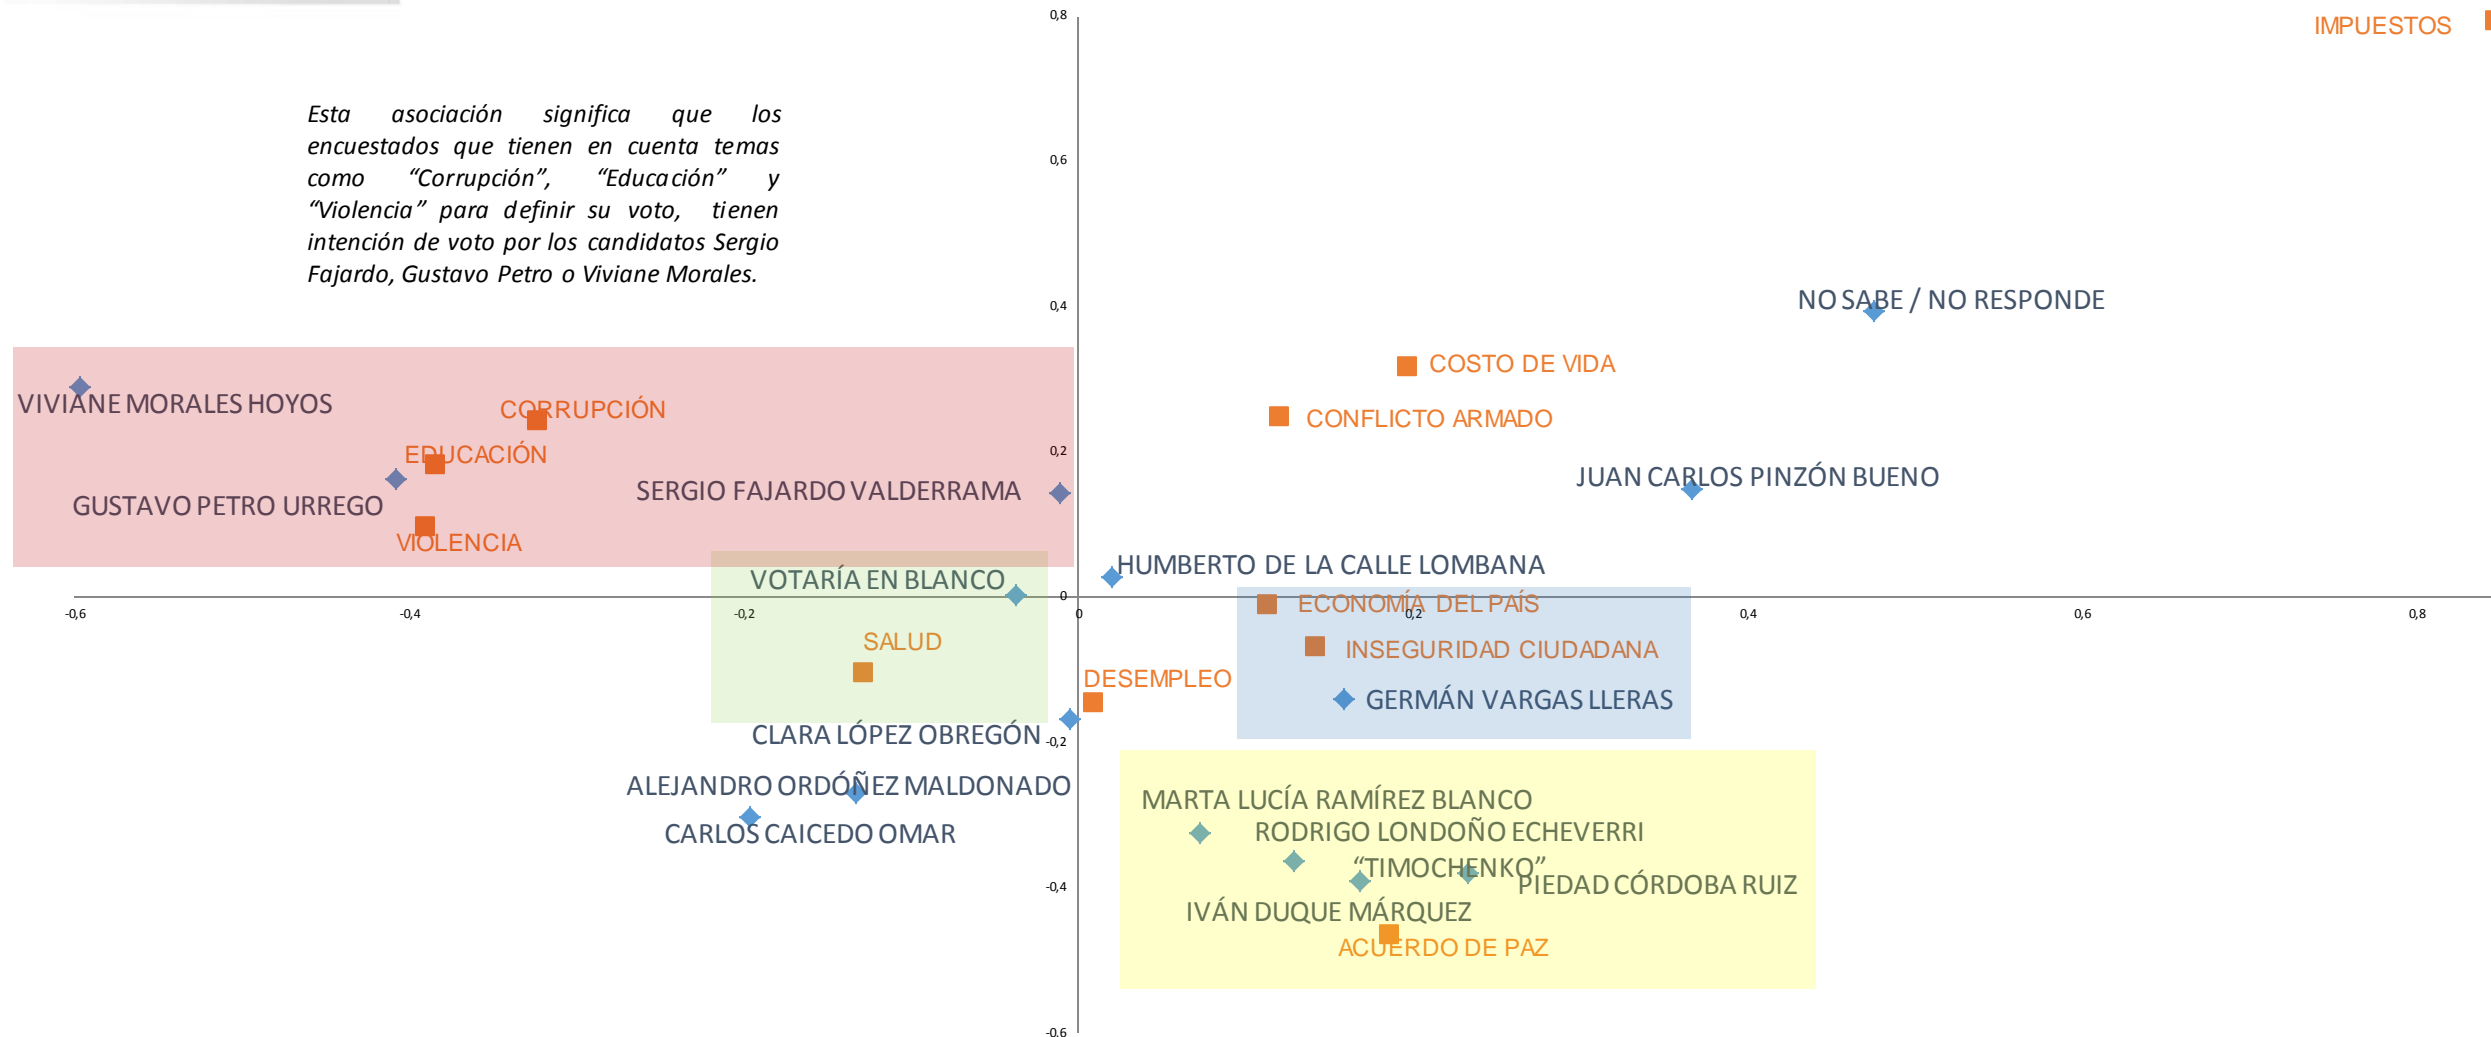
Esta asociación significa que los encuestados que tienen en cuenta temas como "Corrupción", "Educación" y "Violencia" para definir su voto, tienen intención de voto por los candidatos Sergio Fajardo, Gustavo Petro o Viviane Morales.

0,8
0,6
0,4
0,2
0
-0,2
-0,4
-0,6

-0,6
-0,4
-0,2
0
0,2
0,4
0,6
0,8

IMPUESTOS
NO SABE / NO RESPONDE
COSTO DE VIDA
CONFLICTO ARMADO
JUAN CARLOS PINZÓN BUENO
VIVIANE MORALES HOYOS
CORRUPCIÓN
EDUCACIÓN
GUSTAVO PETRO URREGO
SERGIO FAJARDO VALDERRAMA
VIOLENCIA
HUMBERTO DE LA CALLE LOMBANA
VOTARÍA EN BLANCO
ECONOMÍA DEL PAÍS
INSEGURIDAD CIUDADANA
SALUD
DESEMPLEO
GERMÁN VARGAS LLERAS
CLARA LÓPEZ OBREGÓN
ALEJANDRO ORDÓÑEZ MALDONADO
CARLOS CAICEDO OMAR
MARTA LUCÍA RAMÍREZ BLANCO
RODRIGO LONDOÑO ECHEVERRI "TIMOCHENKO"
PIEDAD CÓRDOBA RUIZ
IVÁN DUQUE MÁRQUEZ
ACUERDO DE PAZ